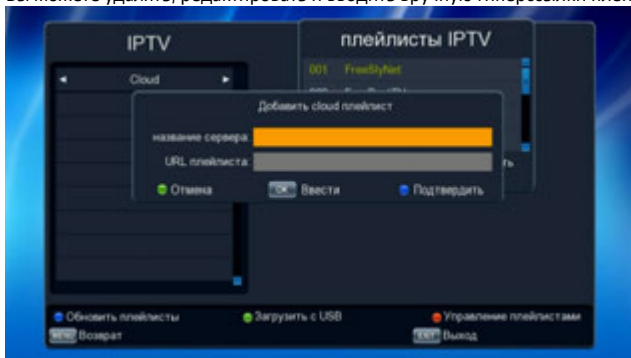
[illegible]

IPTV

Cloud

плейлисты IPTV

001 FreeStyNet

Добавить cloud плейлист

название сервера:

URL плейлиста:

Отмена

OK Ввести

Подтвердить

Обновить плейлисты

Загрузить с USB

Управление плейлистами

MENU Возврат

EXIT Выход